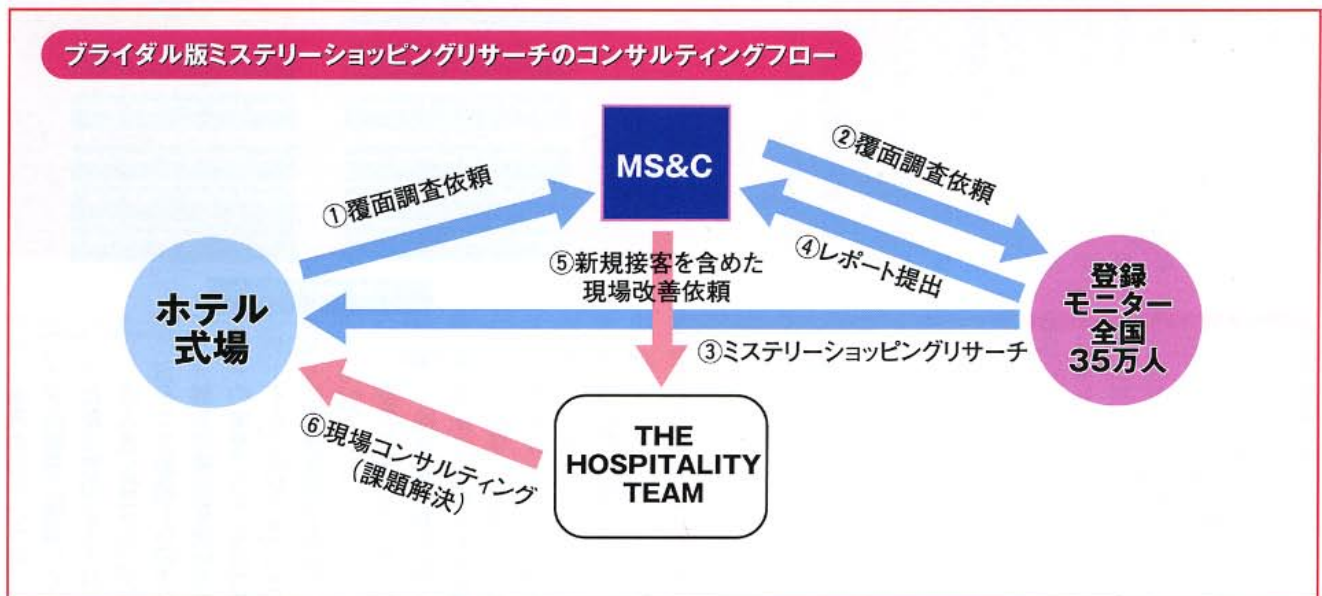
ブライダル版ミステリーショッピングリサーチのコンサルティングフロー

MS&C

①覆面調査依頼

②覆面調査依頼

④レポート提出

⑤新規接客を含めた現場改善依頼

ホテル式場

登録モニター全国35万人

③ミステリーショッピングリサーチ

⑥現場コンサルティング（課題解決）

THE HOSPITALITY TEAM